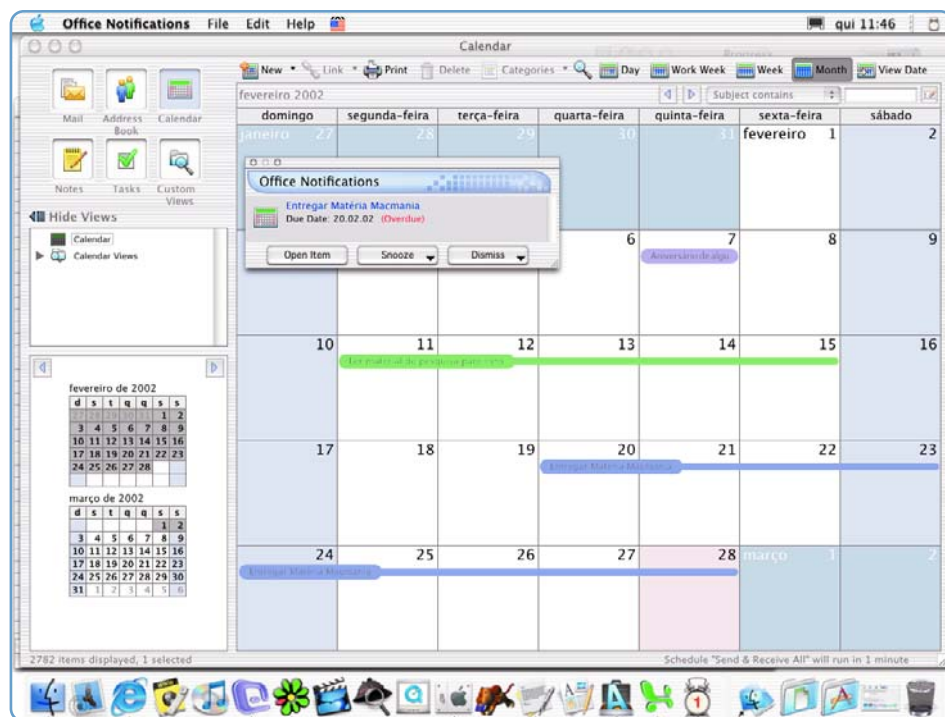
Office Notifications File Edit Help

qui 11:46

Calendar

Mail Address Book Calendar

Notes Tasks Custom Views

Hide Views

Calendar

Calendar Views

New Link Print Delete Categories Day Work Week Week Month View Date

fevereiro 2002

Subject contains

| domingo | segunda-feira | terça-feira | quarta-feira | quinta-feira | sexta-feira | sábado |
|---|---|---|---|---|---|---|
| janeiro 27 | 28 | 29 | 30 | 31 | fevereiro 1 | 2 |
| | | | 6 | 7 Aniversário de algu | 8 | 9 |
| 10 | 11 Ler material de pesquisa para o ca | 12 | 13 | 14 | 15 | 16 |
| 17 | 18 | 19 | 20 Entregar Matéria Macmania | 21 | 22 | 23 |
| 24 Entregar Matéria Macmania | 25 | 26 | 27 | 28 | março 1 | 2 |

Office Notifications

Office Notifications

Entregar Matéria Macmania
Due Date: 20.02.02 (Overdue)

Open Item Snooze Dismiss

fevereiro de 2002

| d | s | t | q | q | s | s |
|---|---|---|---|---|---|---|
| 27 | 28 | 29 | 30 | 31 | 1 | 2 |
| 3 | 4 | 5 | 6 | 7 | 8 | 9 |
| 10 | 11 | 12 | 13 | 14 | 15 | 16 |
| 17 | 18 | 19 | 20 | 21 | 22 | 23 |
| 24 | 25 | 26 | 27 | 28 | | |

março de 2002

| d | s | t | q | q | s | s |
|---|---|---|---|---|---|---|
| | | | | | 1 | 2 |
| 3 | 4 | 5 | 6 | 7 | 8 | 9 |
| 10 | 11 | 12 | 13 | 14 | 15 | 16 |
| 17 | 18 | 19 | 20 | 21 | 22 | 23 |
| 24 | 25 | 26 | 27 | 28 | 29 | 30 |
| 31 | 1 | 2 | 3 | 4 | 5 | 6 |

2782 items displayed, 1 selected

Schedule "Send & Receive All" will run in 1 minute